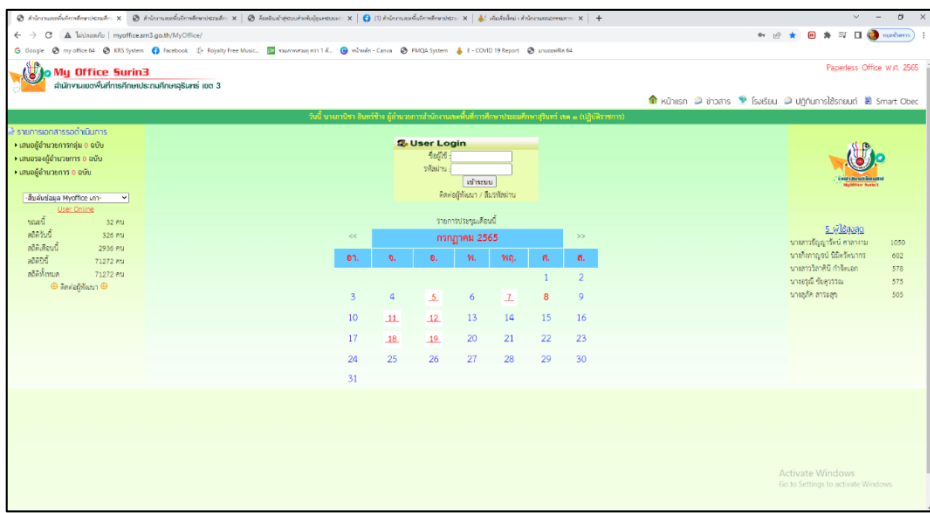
ไม่ปลอดภัย | myoffice.surin3.go.th/MyOffice/

My Office Surin3
สำนักงานเขตพื้นที่การศึกษาประถมศึกษาสุรินทร์ เขต 3

Paperless Office พ.ศ. 2565

หน้าแรก ข่าวสาร โรงเรียน ปฏิทินการใช้รถยนต์ Smart Obec

วันนี้ นายภาณุวัชร สินทร์ช้าง ผู้อำนวยการสำนักงานเขตพื้นที่การศึกษาประถมศึกษาสุรินทร์ เขต 3 (ปฏิบัติราชการ)

รายการเอกสารรอดำเนินการ
เสนอผู้อำนวยการกลุ่ม 0 ฉบับ
เสนอรองผู้อำนวยการ 0 ฉบับ
เสนอผู้อำนวยการ 0 ฉบับ

-สืบค้นข้อมูล MyOffice เขต-
User Online
ขณะนี้ 32 คน
สถิติวันนี้ 326 คน
สถิติเดือนนี้ 2936 คน
สถิติปีนี้ 71272 คน
สถิติทั้งหมด 71272 คน
ติดต่อผู้พัฒนา

User Login
ชื่อผู้ใช้ :
รหัสผ่าน :
เข้าระบบ
ติดต่อผู้พัฒนา / ลืมรหัสผ่าน

รายการประชุมเดือนนี้

| << | กรกฎาคม 2565 | | | | | >> |
|---|---|---|---|---|---|---|
| อา. | จ. | อ. | พ. | พฤ. | ศ. | ส. |
| | | | | | 1 | 2 |
| 3 | 4 | 5 | 6 | 7 | 8 | 9 |
| 10 | 11 | 12 | 13 | 14 | 15 | 16 |
| 17 | 18 | 19 | 20 | 21 | 22 | 23 |
| 24 | 25 | 26 | 27 | 28 | 29 | 30 |
| 31 | | | | | | |

5 ผู้ใช้สูงสุด
นางสาวธัญญาวีคณ์ ศาลางาม 1050
นางศิวกาญจน์ นิมิตรวัฒนากร 602
นางสาวรัตติพร กำจัดเลข 578
นางสุรีย์ ชื่นสุวรรณ 575
นายสุกิต สาระสุข 503

Activate Windows
Go to Settings to activate Windows.